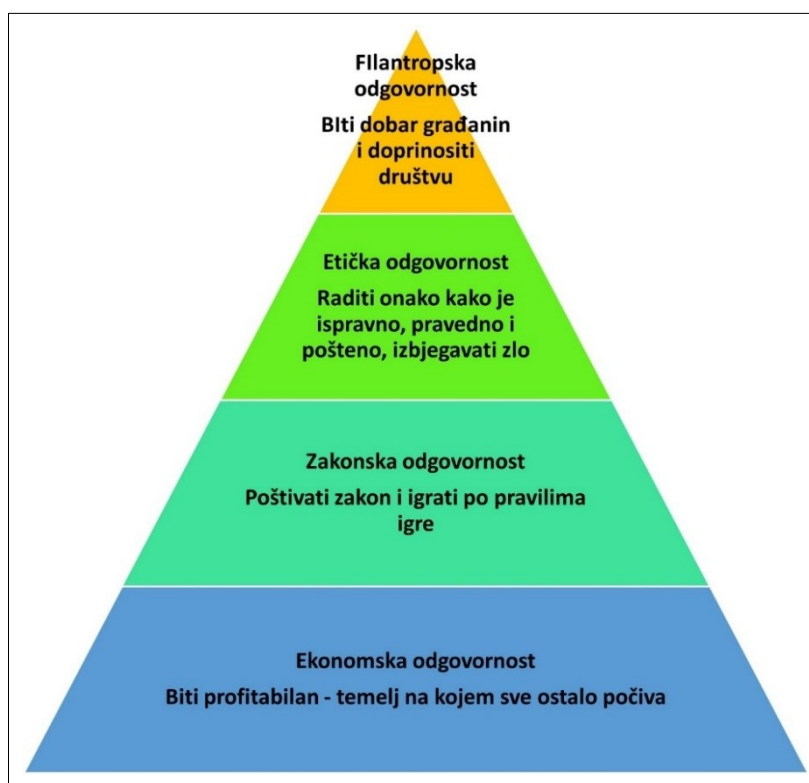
FIlantropska odgovornost

BIti dobar građanin i doprinositi društvu

Etička odgovornost

Raditi onako kako je ispravno, pravedno i pošteno, izbjegavati zlo

Zakonska odgovornost

Poštivati zakon i igrati po pravilima igre

Ekonomska odgovornost

Biti profitabilan - temelj na kojem sve ostalo počiva